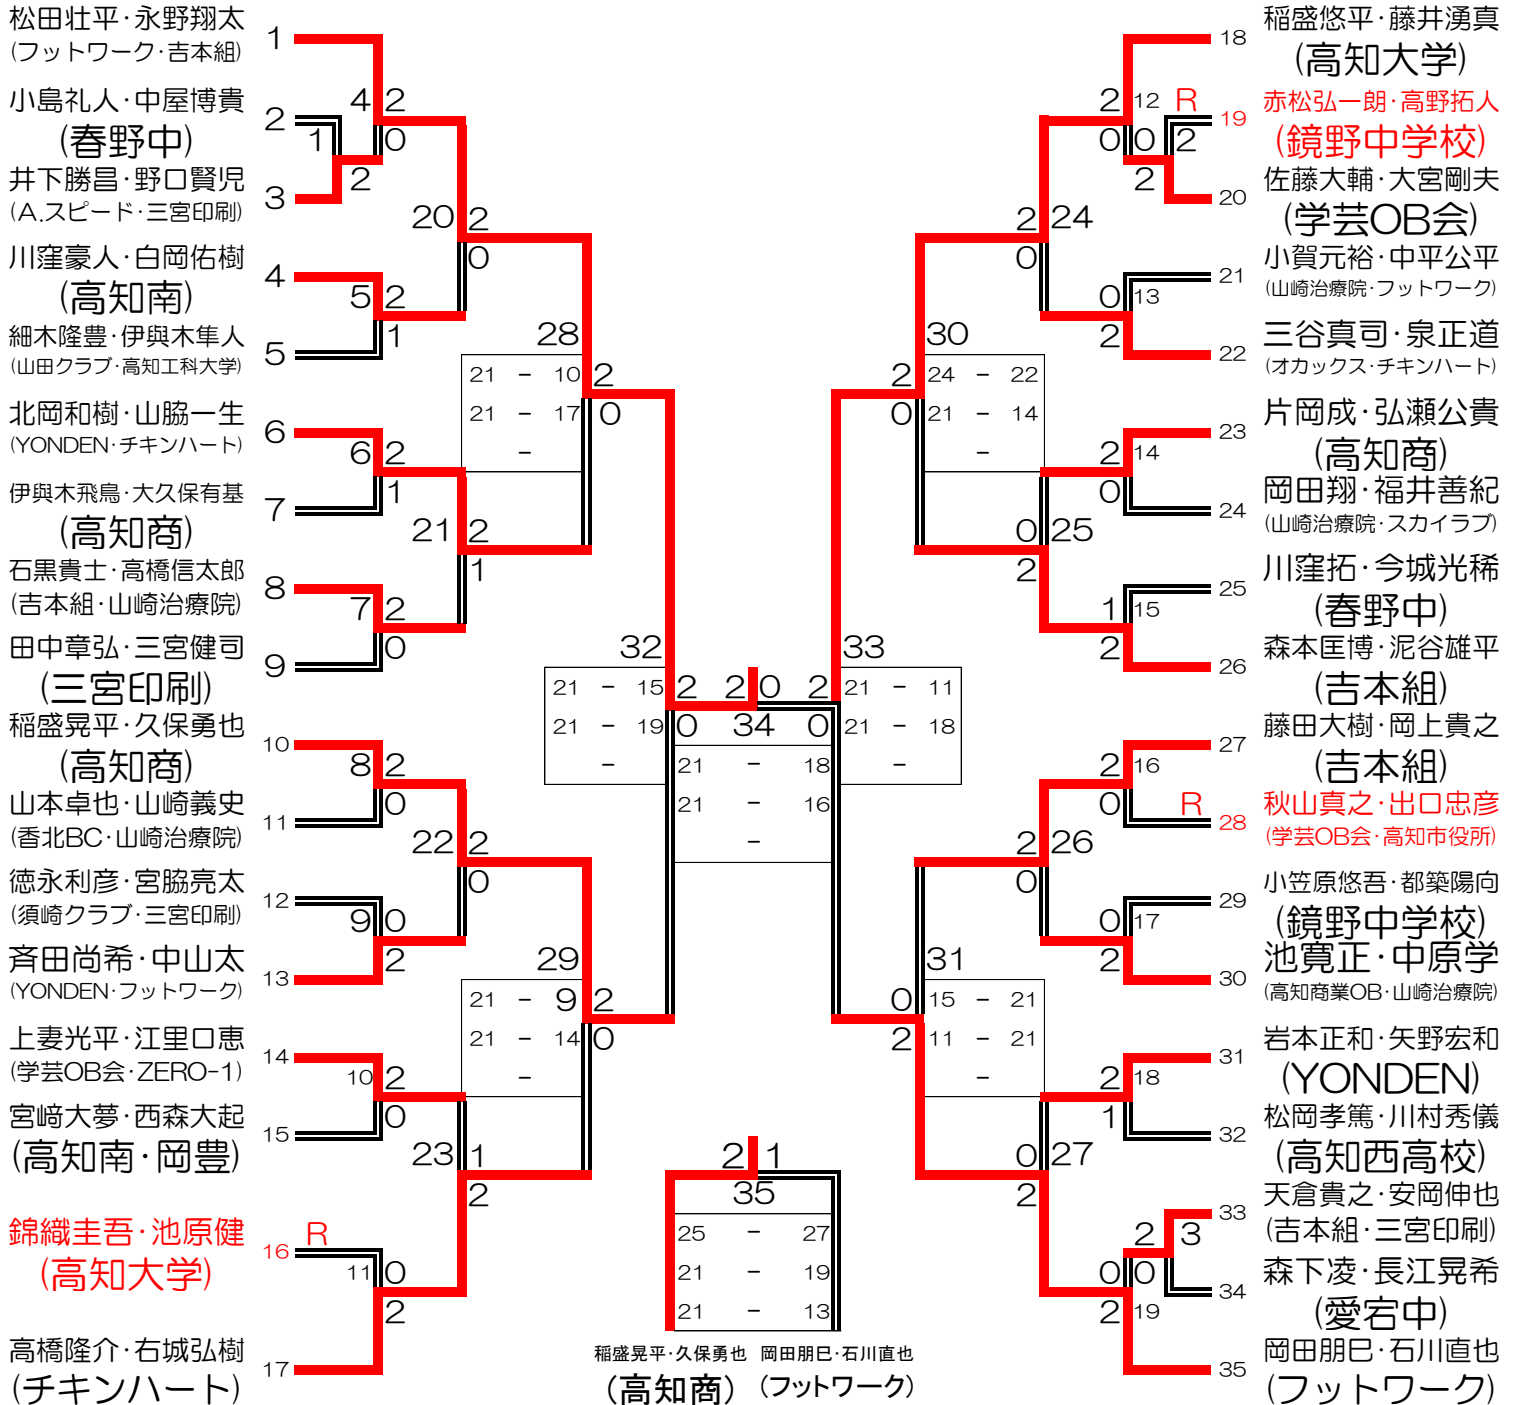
松田壮平·永野翔太
(フットワーク·吉本組)
1

小島礼人·中屋博貴
(春野中)
2

井下勝昌·野口賢児
(A.スピード·三宮印刷)
3

川窪豪人·白岡佑樹
(高知南)
4

細木隆豊·伊與木隼人
(山田クラブ·高知工科大学)
5

北岡和樹·山脇一生
(YONDEN·チキンハート)
6

伊與木飛鳥·大久保有基
(高知商)
7

石黒貴士·高橋信太郎
(吉本組·山崎治療院)
8

田中章弘·三宮健司
(三宮印刷)
9

稲盛晃平·久保勇也
(高知商)
10

山本卓也·山崎義史
(香北BC·山崎治療院)
11

徳永利彦·宮脇亮太
(須崎クラブ·三宮印刷)
12

斉田尚希·中山太
(YONDEN·フットワーク)
13

上妻光平·江里口恵
(学芸OB会·ZERO-1)
14

宮崎大夢·西森大起
(高知南·岡豊)
15

錦織圭吾·池原健
(高知大学)
16 R

高橋隆介·右城弘樹
(チキンハート)
17

4 2 0 1 2
20 2 0
5 2 1
28
| 21 | - | 10 |
|---|---|---|
| 21 | - | 17 |
| | - | |
2 0
6 2 1
21 2 1
7 2 0
32
| 21 | - | 15 |
|---|---|---|
| 21 | - | 19 |
| | - | |
2 2 0 2
0 34 0
| 21 | - | 18 |
|---|---|---|
| 21 | - | 16 |
| | - | |
8 2 0
22 2 0
9 0 2
29
| 21 | - | 9 |
|---|---|---|
| 21 | - | 14 |
| | - | |
2 0
10 2 0
23 1 2
11 0 2

2 1
35
| 25 | - | 27 |
|---|---|---|
| 21 | - | 19 |
| 21 | - | 13 |

稲盛晃平·久保勇也 (高知商)
岡田朋巳·石川直也 (フットワーク)

33
| 21 | - | 11 |
|---|---|---|
| 21 | - | 18 |
| | - | |
30
| 24 | - | 22 |
|---|---|---|
| 21 | - | 14 |
| | - | |
2 0
2 24 0
2 12 R 0 0 2 2
0 13 2
2 14 0
0 25 2
1 15 2
2 16 0 R
2 26 0
0 17 2
31
| 15 | - | 21 |
|---|---|---|
| 11 | - | 21 |
| | - | |
0 2
2 18 1
0 27 2
2 3 0 0 2 19

18
稲盛悠平·藤井湧真
(高知大学)
19
赤松弘一朗·高野拓人
(鏡野中学校)
20
佐藤大輔·大宮剛夫
(学芸OB会)
21
小賀元裕·中平公平
(山崎治療院·フットワーク)
22
三谷真司·泉正道
(オカックス·チキンハート)
23
片岡成·弘瀬公貴
(高知商)
24
岡田翔·福井善紀
(山崎治療院·スカイラブ)
25
川窪拓·今城光稀
(春野中)
26
森本匡博·泥谷雄平
(吉本組)
27
藤田大樹·岡上貴之
(吉本組)
28
秋山真之·出口忠彦
(学芸OB会·高知市役所)
29
小笠原悠吾·都築陽向
(鏡野中学校)
30
池寛正·中原学
(高知商業OB·山崎治療院)
31
岩本正和·矢野宏和
(YONDEN)
32
松岡孝篤·川村秀儀
(高知西高校)
33
天倉貴之·安岡伸也
(吉本組·三宮印刷)
34
森下凌·長江晃希
(愛宕中)
35
岡田朋巳·石川直也
(フットワーク)